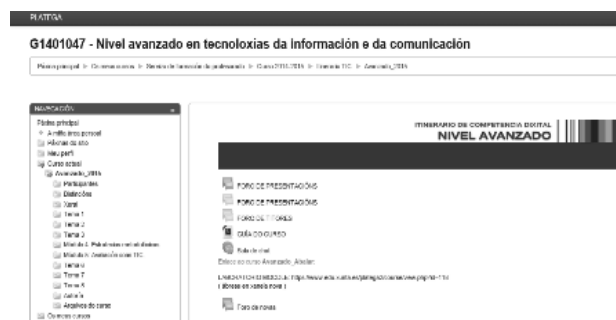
PLATEGA

G1401047 - Nivel avanzado en tecnoloxías da información e da comunicación

Páxina principal ▷ Os meus cursos ▷ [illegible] ▷ Curso 2013-2014 ▷ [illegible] TIC ▷ Avanzado_2014

NAVEGACIÓN

Páxina principal
A miña área persoal
Páxinas do sitio
Meu perfil
Curso actual
Avanzado_2014
Participantes
Distincións
Xeral
Tema 1
Tema 2
Tema 3
Módulo A. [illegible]
Módulo B. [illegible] TIC
Tema 6
Tema 7
Tema 8
Axenda
Arquivos do curso
Os meus cursos

ITINERARIO DE COMPETENCIA DIXITAL
NIVEL AVANZADO

FORO DE PRESENTACIÓNS
FORO DE PRESENTACIÓNS
FORO DE TITORES
GUÍA DO CURSO
Sala de chat
Enlace ao curso Avanzado_Abalar:
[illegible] https://www.edu.xunta.es/platega/course/view.php?id=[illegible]
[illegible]
Foro de novas